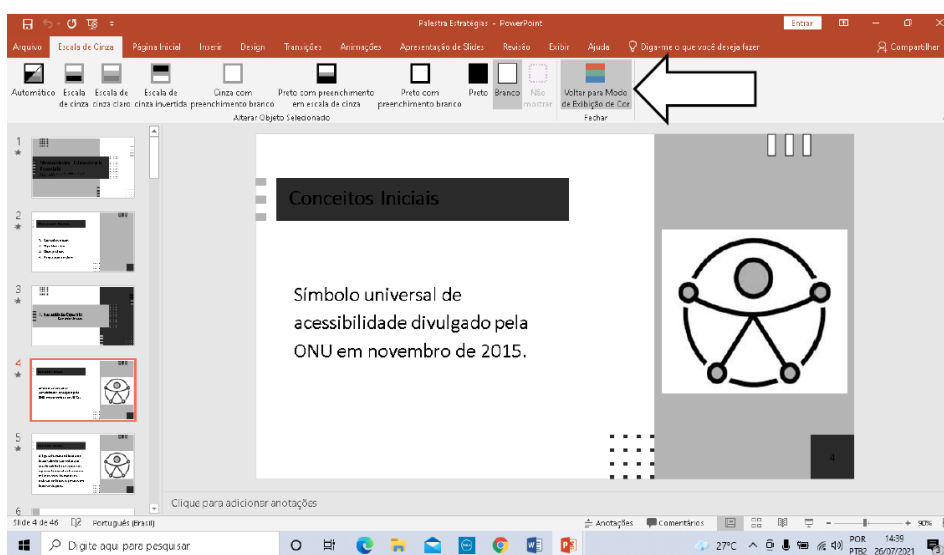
Palestra Estratégias - PowerPoint

Entrar

Arquivo Escala de Cinza Página Inicial Inserir Design Transições Animações Apresentação de Slides Revisão Exibir Ajuda Diga-me o que você deseja fazer Compartilhar

Automático Escala de cinza Escala de cinza claro Escala de cinza invertida Cinza com preenchimento branco Preto com preenchimento em escala de cinza Preto com preenchimento branco Preto Branco Não mostrar Voltar para Modo de Exibição de Cor

Alterar Objeto Selecionado Fechar

1
2
3
4
5
6

Conceitos Iniciais

Símbolo universal de acessibilidade divulgado pela ONU em novembro de 2015.

4

Clique para adicionar anotações

Slide 4 de 46 Português (Brasil) Anotações Comentários 90%

Digite aqui para pesquisar 27°C POR PTB2 14:39 26/07/2021